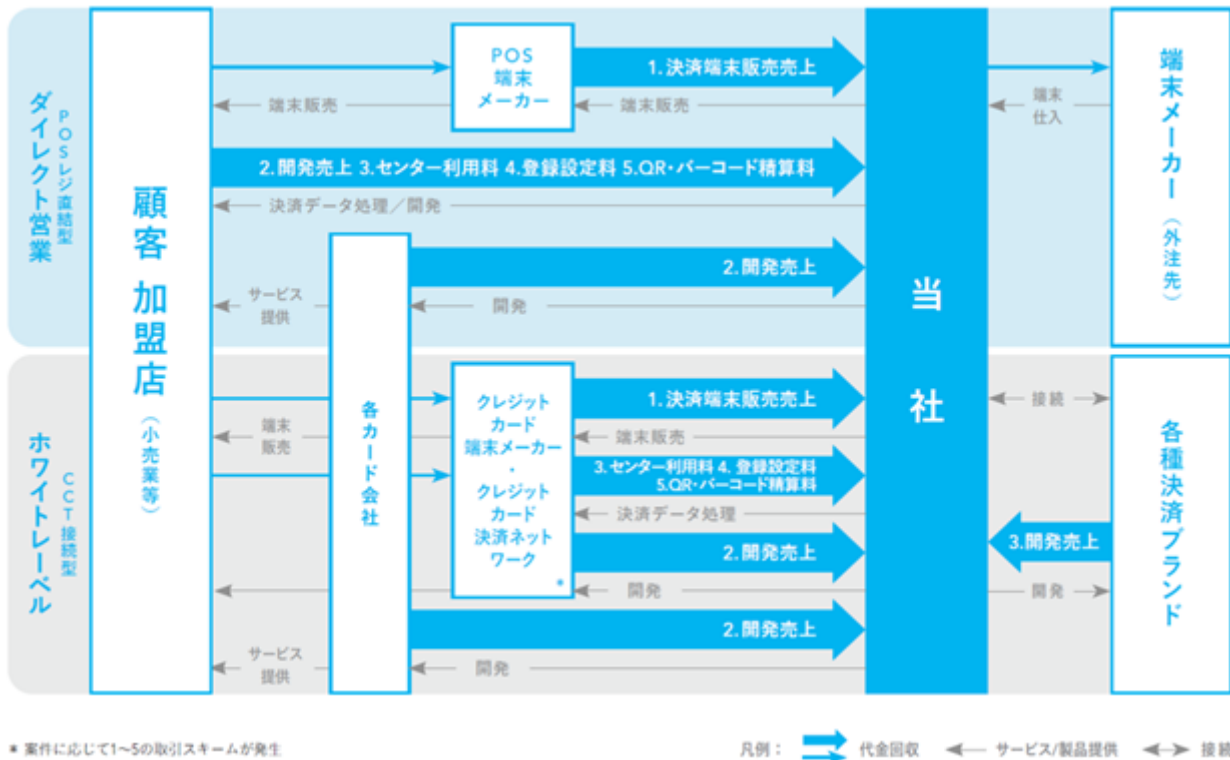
ダイレクト営業
POSレジ直結型

ホワイトレーベル
CCT接続型

顧客 加盟店
（小売業等）

POS
端末
メーカー

1.決済端末販売売上
端末販売
端末販売

2.開発売上 3.センター利用料 4.登録設定料 5.QR・バーコード精算料
決済データ処理／開発

各カード会社

2.開発売上
サービス提供
開発

クレジットカード
端末メーカー
・
クレジットカード
決済ネットワーク
*

端末販売
1.決済端末販売売上
端末販売
3.センター利用料 4.登録設定料 5.QR・バーコード精算料
決済データ処理
2.開発売上
開発
2.開発売上
サービス提供
開発

当社

端末仕入
端末メーカー（外注先）

接続
各種決済ブランド
3.開発売上
開発

* 案件に応じて1〜5の取引スキームが発生

凡例： 代金回収 サービス/製品提供 接続